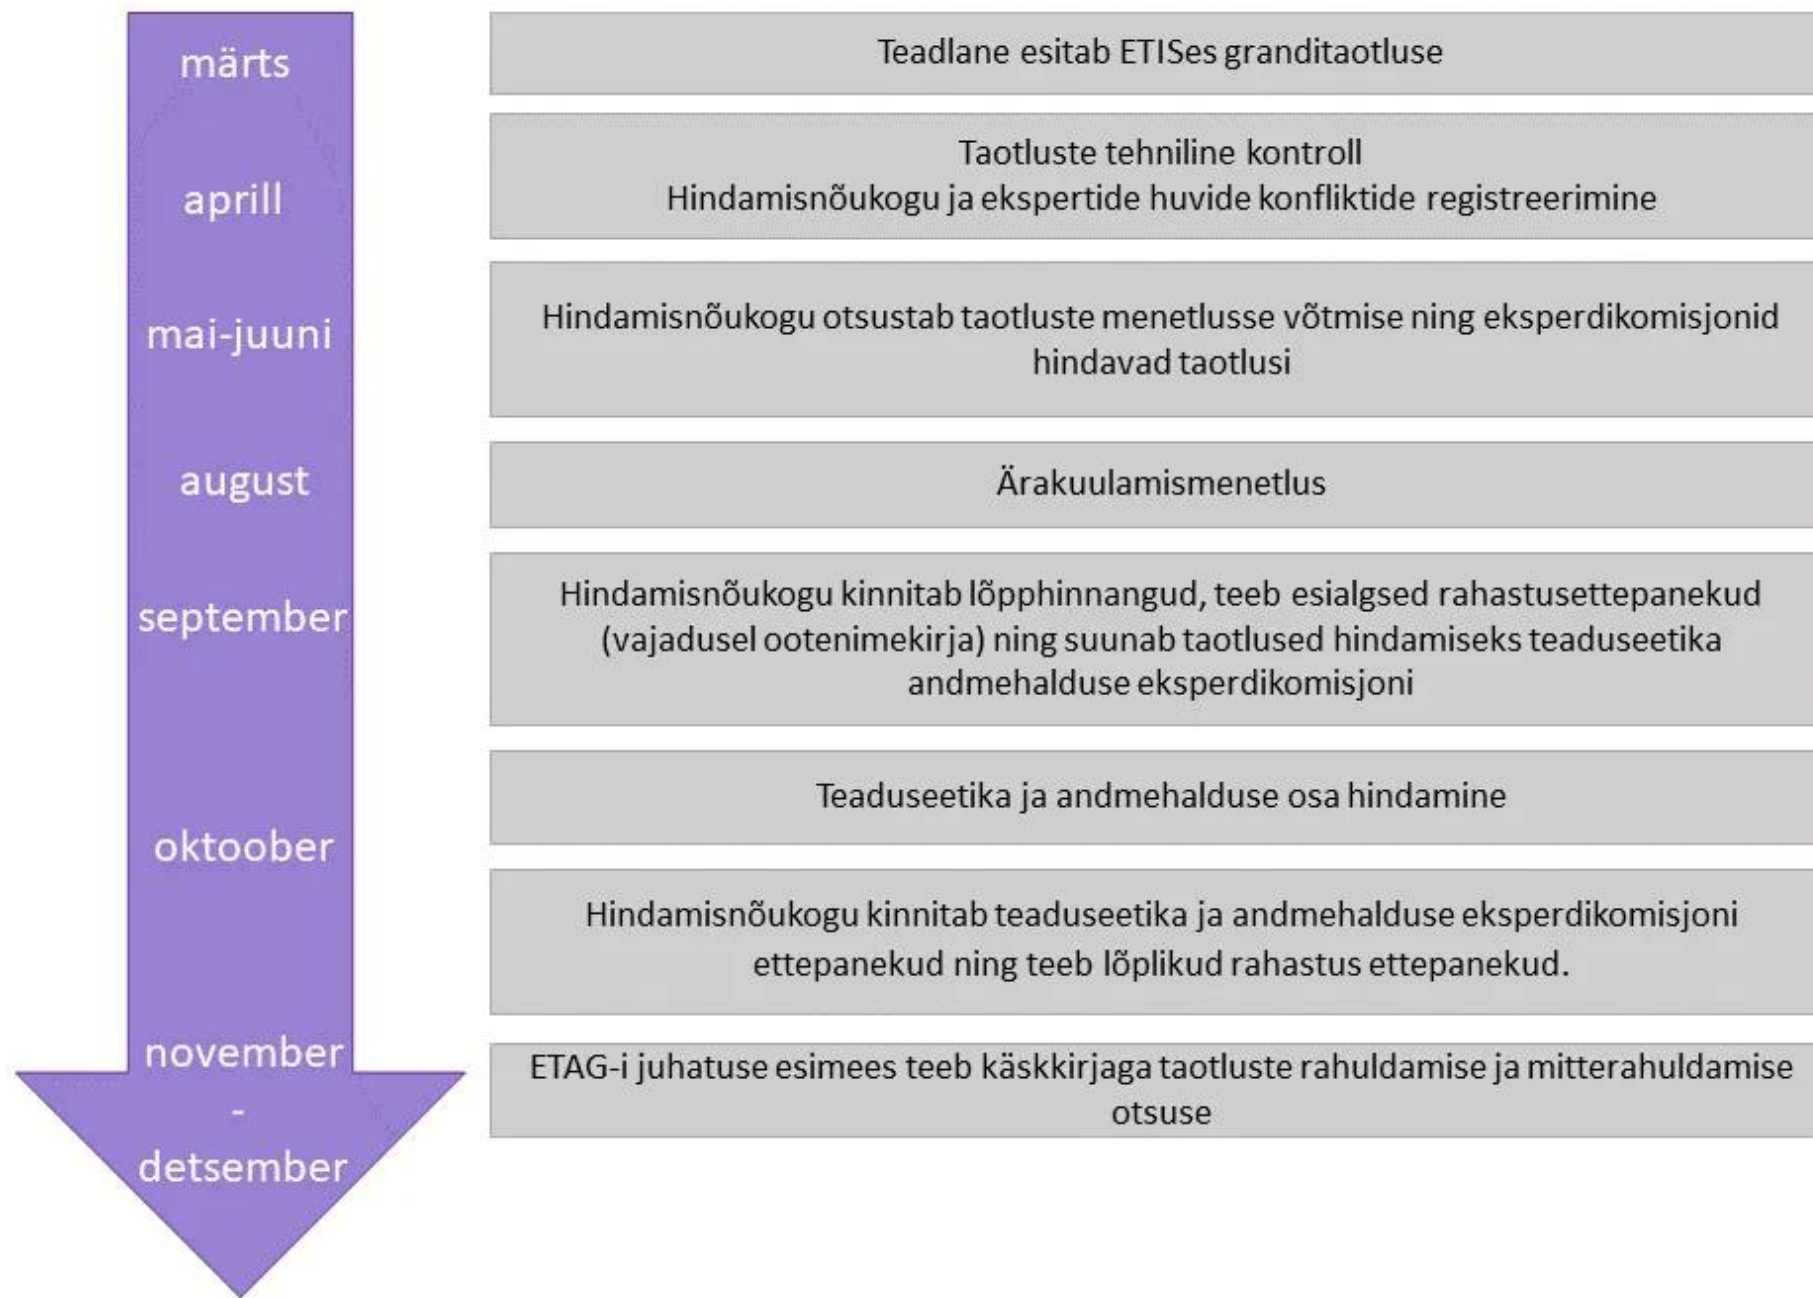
märts

Teadlane esitab ETISes granditaotluse

aprill

Taotluste tehniline kontroll
Hindamisnõukogu ja ekspertide huvide konfliktide registreerimine

mai-juuni

Hindamisnõukogu otsustab taotluste menetlusse võtmise ning eksperdikomisjonid hindavad taotlusi

august

Ärakuulamismenetlus

september

Hindamisnõukogu kinnitab lõpphinnangud, teeb esialgsed rahastusettepanekud (vajadusel ootenimekirja) ning suunab taotlused hindamiseks teaduseetika andmehalduse eksperdikomisjoni

Teaduseetika ja andmehalduse osa hindamine

oktoober

Hindamisnõukogu kinnitab teaduseetika ja andmehalduse eksperdikomisjoni ettepanekud ning teeb lõplikud rahastus ettepanekud.

november
-
detsember

ETAG-i juhatuse esimees teeb käskkirjaga taotluste rahuldamise ja mitterahuldamise otsuse